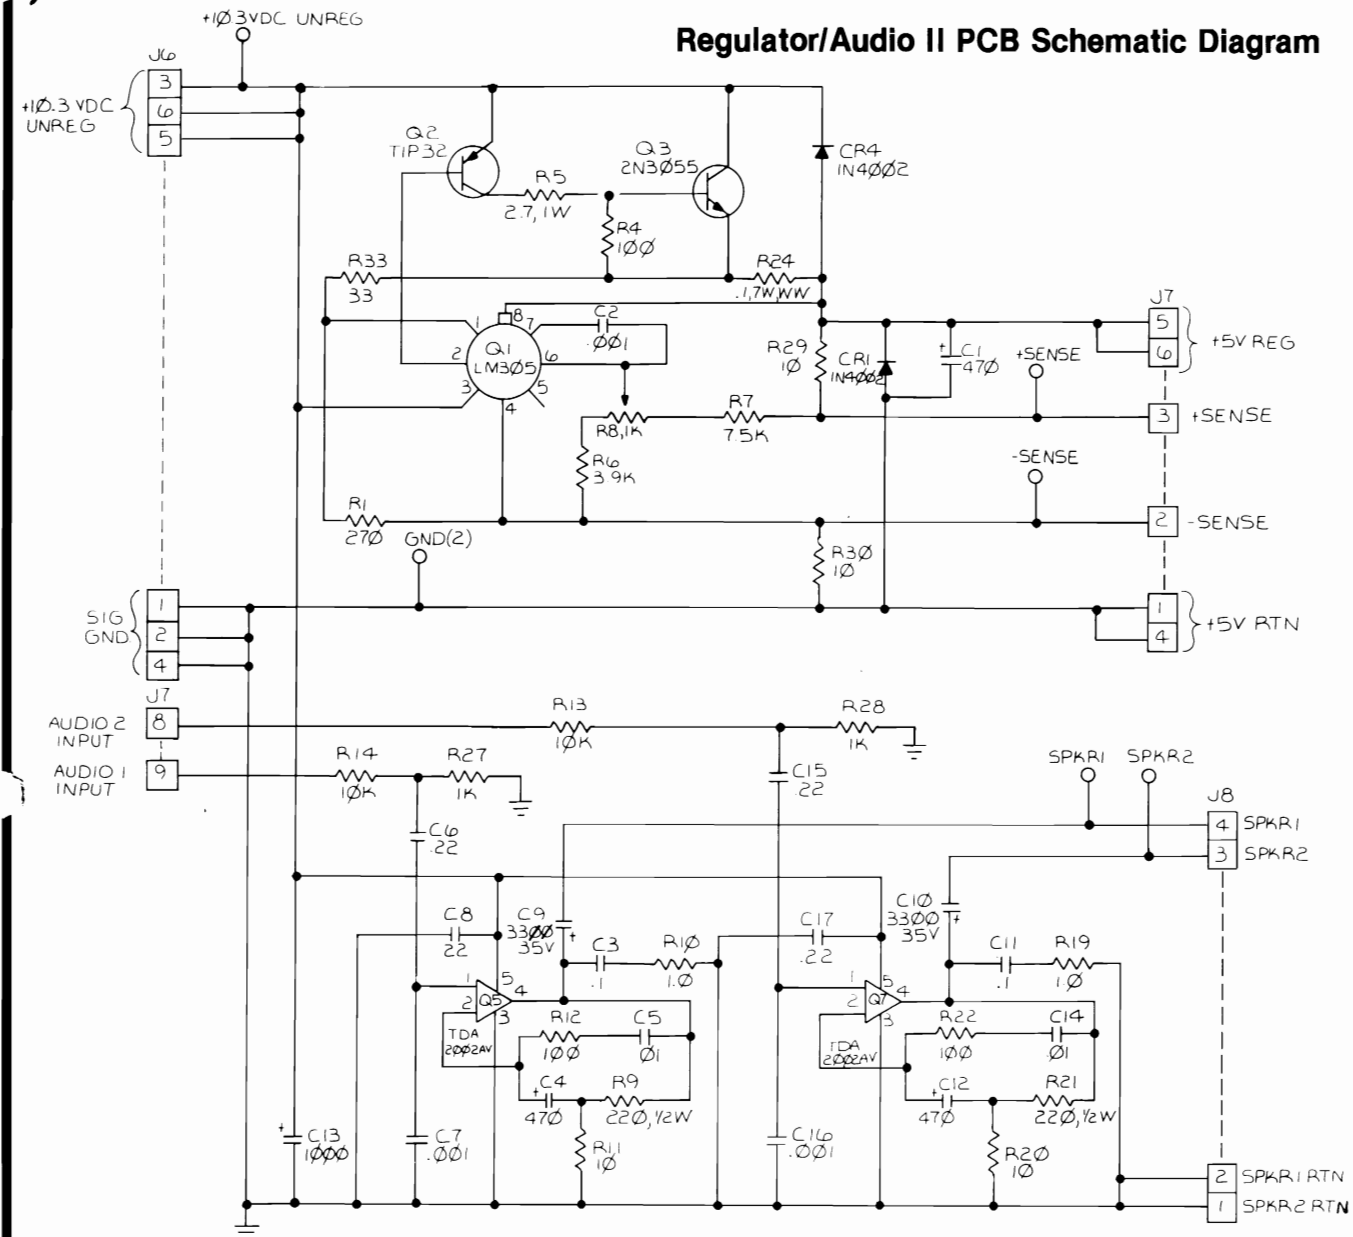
Regulator/Audio II PCB Schematic Diagram

+1Ø.3VDC UNREG

J6
3
6
5
+1Ø.3 VDC UNREG

Q2 TIP32
Q3 2N3Ø55
CR4 1N4ØØ2
R5 2.7, 1W
R4 1ØØ
R33 33
R24 .1,7W,WW
C2 .ØØ1
Q1 LM3Ø5
1 2 3 4 5 6 7 8
J7
5
6
+5V REG
R29 1Ø
CR1 1N4ØØ2
C1 47Ø
+SENSE
R8,1K
R7 7.5K
3 +SENSE
R6 3.9K
-SENSE
R1 27Ø
GND(2)
2 -SENSE
R3Ø 1Ø

SIG GND
1
2
4
1
4
+5V RTN

J7
AUDIO 2 INPUT 8
AUDIO 1 INPUT 9
R13 1ØK
R28 1K
R14 1ØK
R27 1K
C15 .22
SPKR1
SPKR2
J8
4 SPKR1
3 SPKR2
C6 .22
C8 .22
C9 33ØØ 35V
C3 .1
R1Ø 1.Ø
C17 .22
C1Ø 33ØØ 35V
C11 .1
R19 1.Ø
Q5
TDA 2ØØ2AV
1 2 3 4 5
R12 1ØØ
C5 .Ø1
C4 47Ø
R9 22Ø, 1/2W
R11 1Ø
Q7
TDA 2ØØ2AV
R22 1ØØ
C14 .Ø1
C12 47Ø
R21 22Ø, 1/2W
R2Ø 1Ø
C13 1ØØØ
C7 .ØØ1
C16 .ØØ1
2 SPKR1 RTN
1 SPKR2 RTN